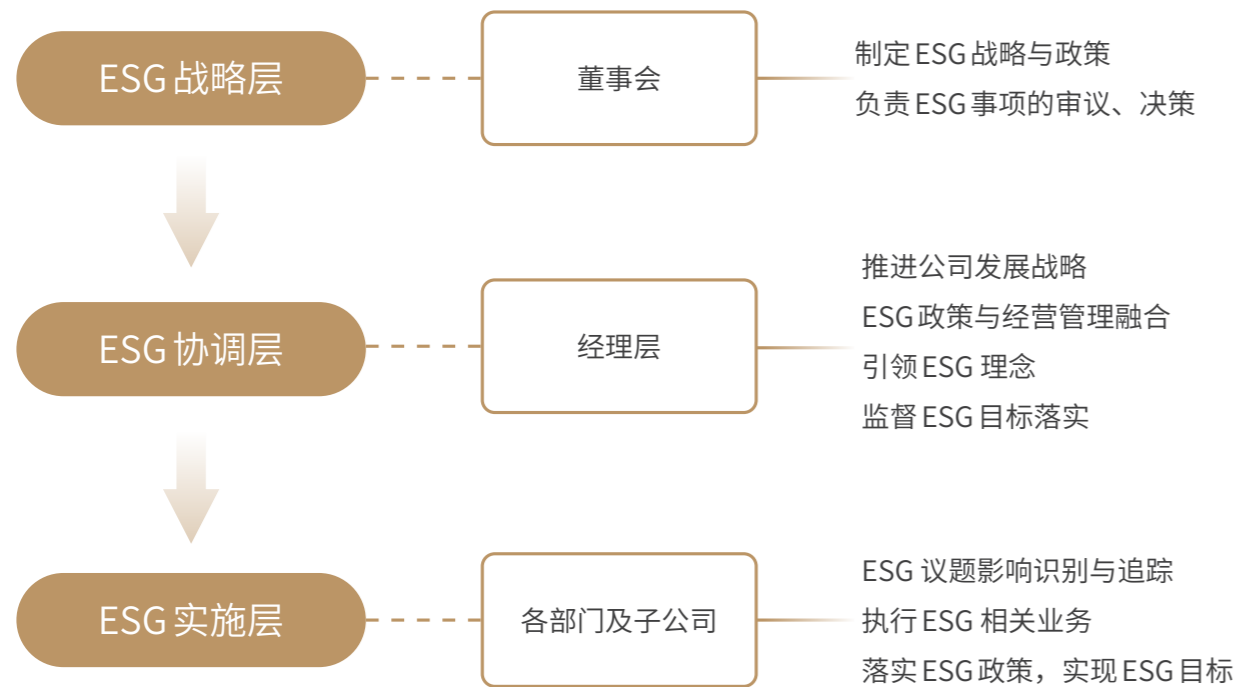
ESG 战略层

董事会

制定 ESG 战略与政策
负责 ESG 事项的审议、决策

ESG 协调层

经理层

推进公司发展战略
ESG 政策与经营管理融合
引领 ESG 理念
监督 ESG 目标落实

ESG 实施层

各部门及子公司

ESG 议题影响识别与追踪
执行 ESG 相关业务
落实 ESG 政策，实现 ESG 目标